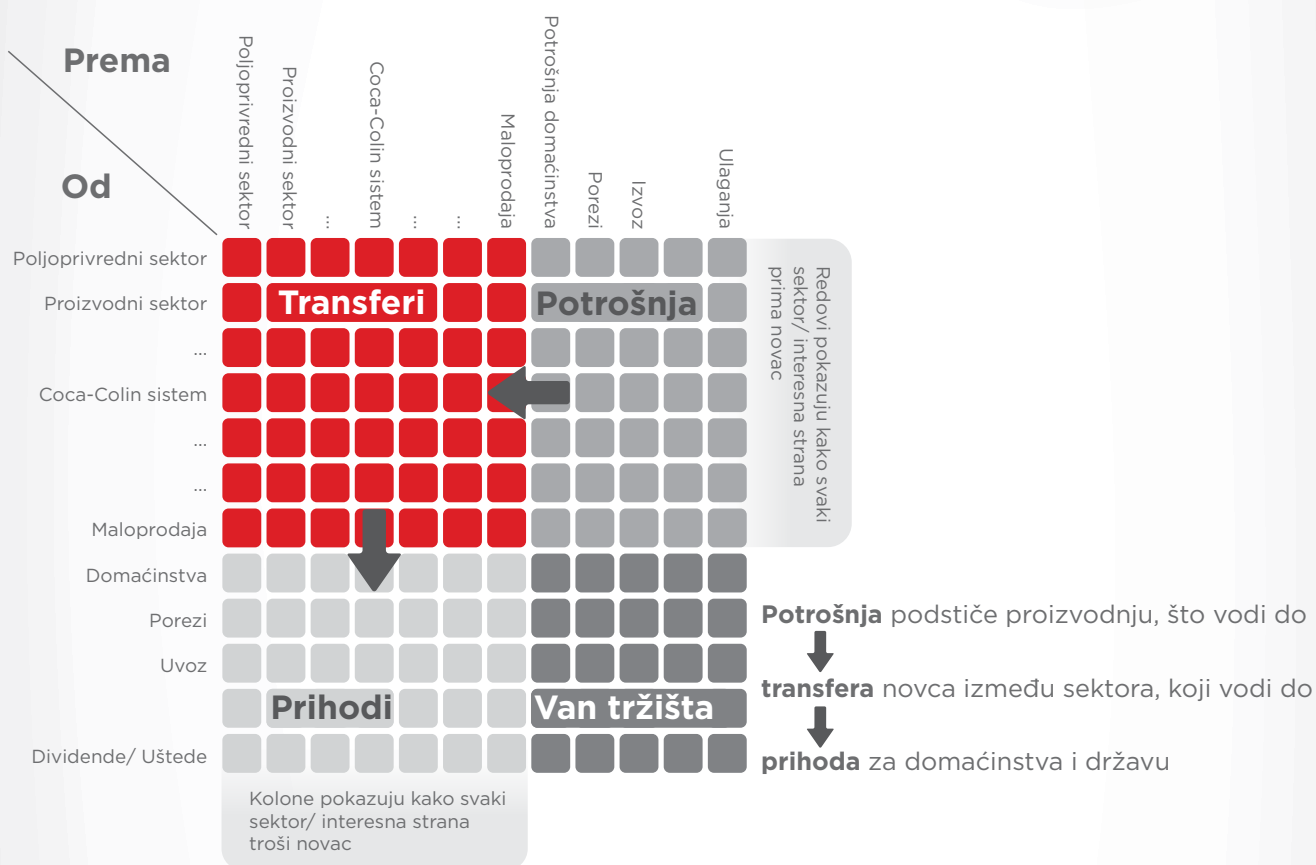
Prema

Od

Poljoprivredni sektor
Proizvodni sektor
...
Coca-Colin sistem
...
...
Maloprodaja
Potrošnja domaćinstva
Porezi
Izvoz
Ulaganja

Poljoprivredni sektor
Proizvodni sektor
...
Coca-Colin sistem
...
...
Maloprodaja
Domaćinstva
Porezi
Uvoz
Dividende/ Uštede

Transferi
Potrošnja
Prihodi
Van tržišta

Redovi pokazuju kako svaki sektor/ interesna strana prima novac

Kolone pokazuju kako svaki sektor/ interesna strana troši novac

**Potrošnja** podstiče proizvodnju, što vodi do

**transfera** novca između sektora, koji vodi do

**prihoda** za domaćinstva i državu